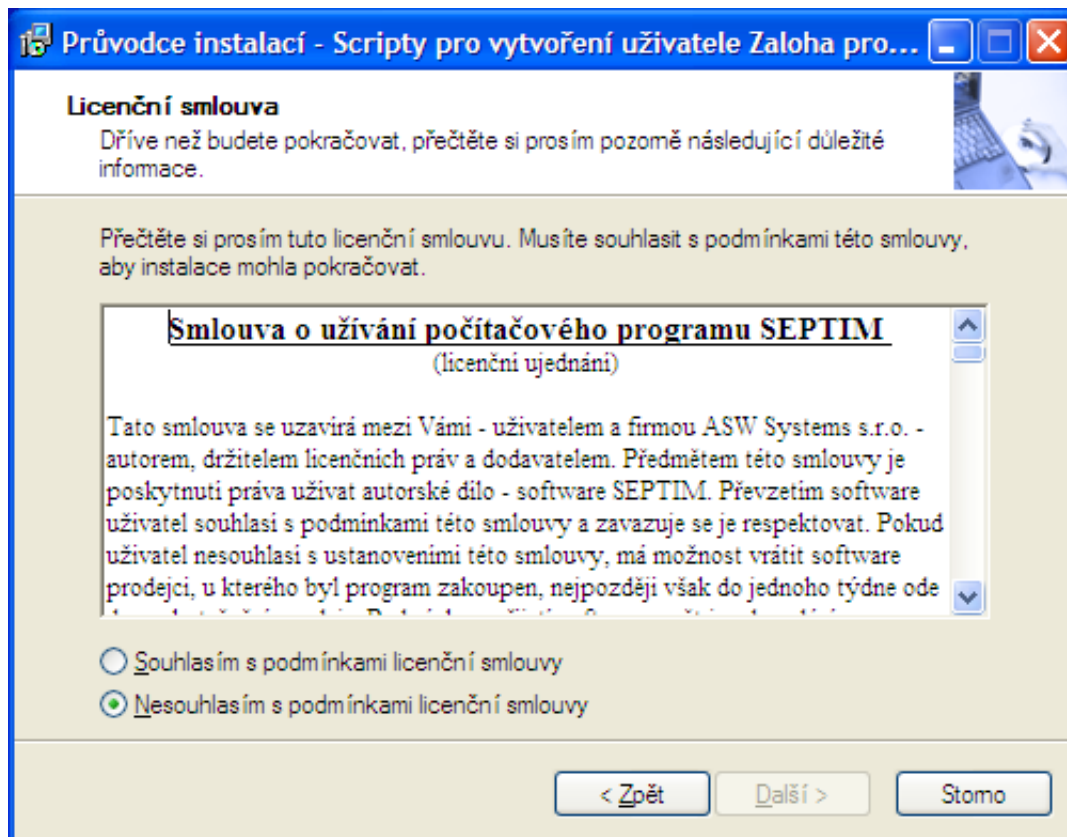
Průvodce instalací - Scripty pro vytvoření uživatele Zaloha pro...

Licenční smlouva
Dříve než budete pokračovat, přečtěte si prosím pozorně následující důležité informace.

Přečtěte si prosím tuto licenční smlouvu. Musíte souhlasit s podmínkami této smlouvy, aby instalace mohla pokračovat.

Smlouva o užívání počítačového programu SEPTIM
(licenční ujednání)

Tato smlouva se uzavírá mezi Vámi - uživatelem a firmou ASW Systems s.r.o. - autorem, držitelem licenčních práv a dodavatelem. Předmětem této smlouvy je poskytnutí práva užívat autorské dílo - software SEPTIM. Převzetím software uživatel souhlasí s podmínkami této smlouvy a zavazuje se je respektovat. Pokud uživatel nesouhlasí s ustanoveními této smlouvy, má možnost vrátit software prodejci, u kterého byl program zakoupen, nejpozději však do jednoho týdne ode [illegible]

Souhlasím s podmínkami licenční smlouvy
Nesouhlasím s podmínkami licenční smlouvy

< Zpět
Další >
Storno